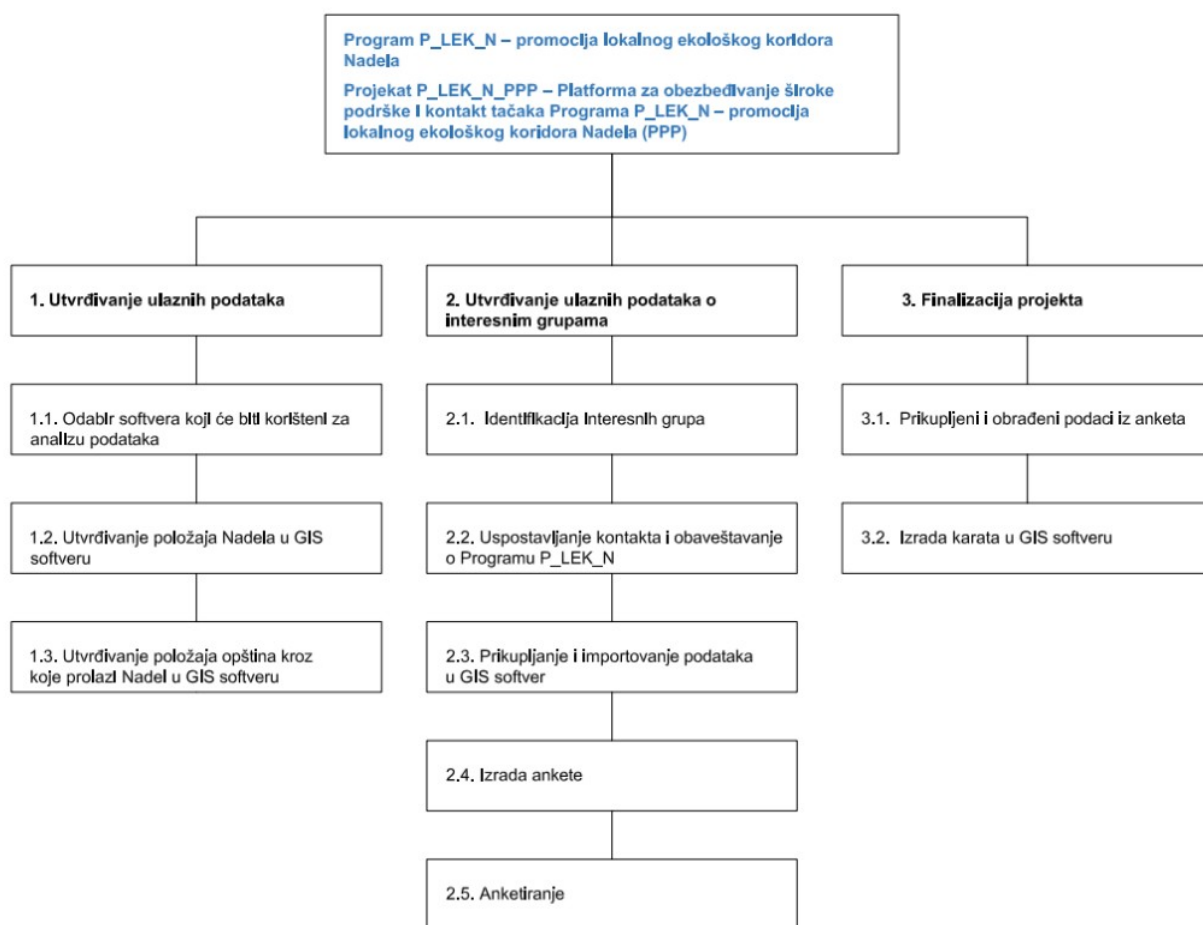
Program P_LEK_N – promocija lokalnog ekološkog koridora Nadela

Projekat P_LEK_N_PPP – Platforma za obezbeđivanje široke podrške i kontakt tačaka Programa P_LEK_N – promocija lokalnog ekološkog koridora Nadela (PPP)

1. Utvrđivanje ulaznih podataka

1.1. Odabir softvera koji će biti korišteni za analizu podataka

1.2. Utvrđivanje položaja Nadela u GIS softveru

1.3. Utvrđivanje položaja opština kroz koje prolazi Nadel u GIS softveru

2. Utvrđivanje ulaznih podataka o interesnim grupama

2.1. Identifikacija interesnih grupa

2.2. Uspostavljanje kontakta i obaveštavanje o Programu P_LEK_N

2.3. Prikupljanje i importovanje podataka u GIS softver

2.4. Izrada ankete

2.5. Anketiranje

3. Finalizacija projekta

3.1. Prikupljeni i obrađeni podaci iz anketa

3.2. Izrada karata u GIS softveru